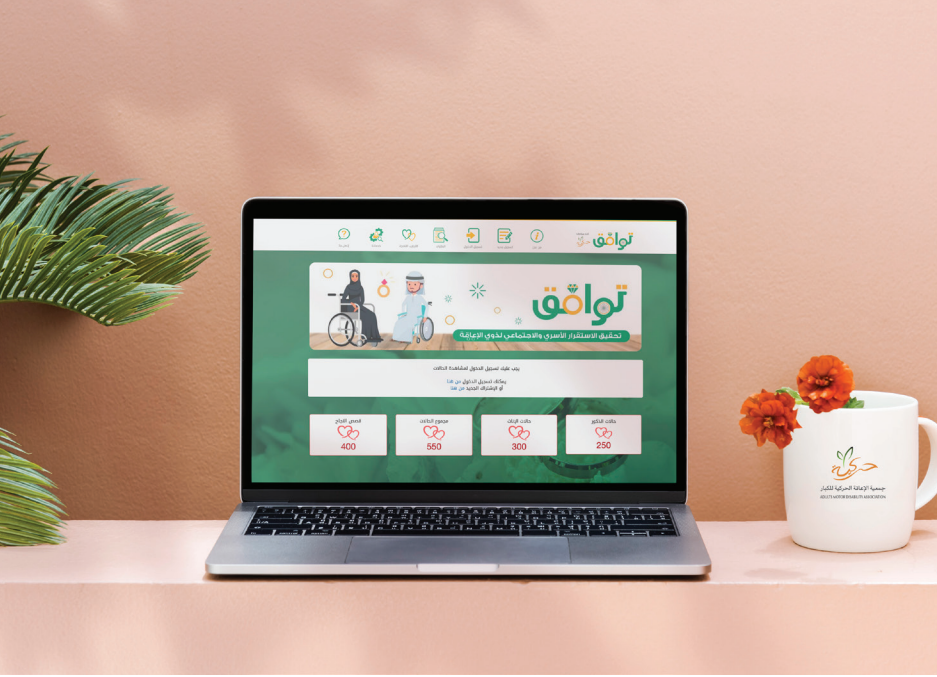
توافق

توافق
تحقيق الاستقرار الأسري والاجتماعي لذوي الإعاقة

يجب عليك تسجيل الدخول لمشاهدة الحالات
يمكنك تسجيل الدخول من هنا
أو الإشتراك الجديد من هنا

حالات الذكور
250

حالات الإناث
300

مجموع الحالات
550

قصص النجاح
400

حركية
جمعية الإعاقة الحركية للكبار
ADULTS MOTOR DISABILITY ASSOCIATION